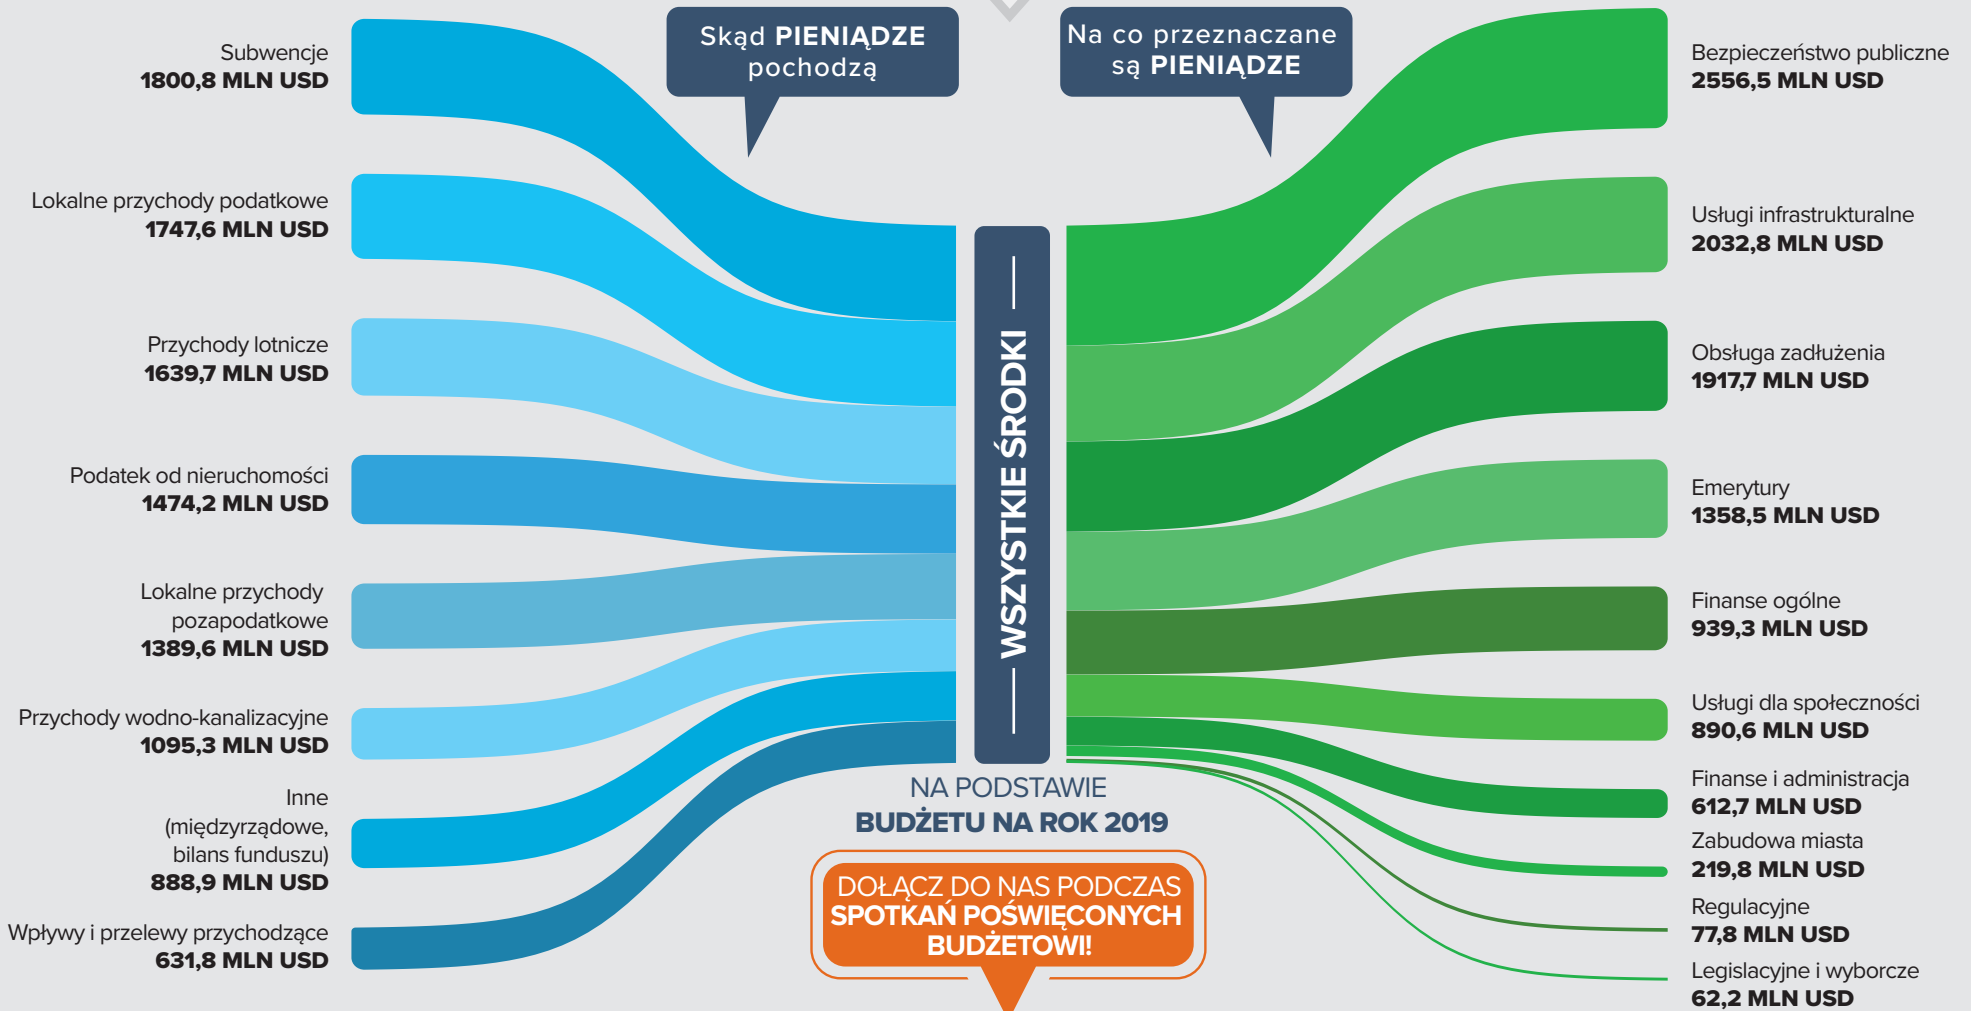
Skąd **PIENIĄDZE** pochodzą

Na co przeznaczane są **PIENIĄDZE**

Subwencje
**1800,8 MLN USD**

Lokalne przychody podatkowe
**1747,6 MLN USD**

Przychody lotnicze
**1639,7 MLN USD**

Podatek od nieruchomości
**1474,2 MLN USD**

Lokalne przychody pozapodatkowe
**1389,6 MLN USD**

Przychody wodno-kanalizacyjne
**1095,3 MLN USD**

Inne (międzyrządowe, bilans funduszu)
**888,9 MLN USD**

Wpływy i przelewy przychodzące
**631,8 MLN USD**

WSZYSTKIE ŚRODKI

Bezpieczeństwo publiczne
**2556,5 MLN USD**

Usługi infrastrukturalne
**2032,8 MLN USD**

Obsługa zadłużenia
**1917,7 MLN USD**

Emerytury
**1358,5 MLN USD**

Finanse ogólne
**939,3 MLN USD**

Usługi dla społeczności
**890,6 MLN USD**

Finanse i administracja
**612,7 MLN USD**

Zabudowa miasta
**219,8 MLN USD**

Regulacyjne
**77,8 MLN USD**

Legislacyjne i wyborcze
**62,2 MLN USD**

NA PODSTAWIE
**BUDŻETU NA ROK 2019**

DOŁĄCZ DO NAS PODCZAS **SPOTKAŃ POŚWIĘCONYCH BUDŻETOWI!**